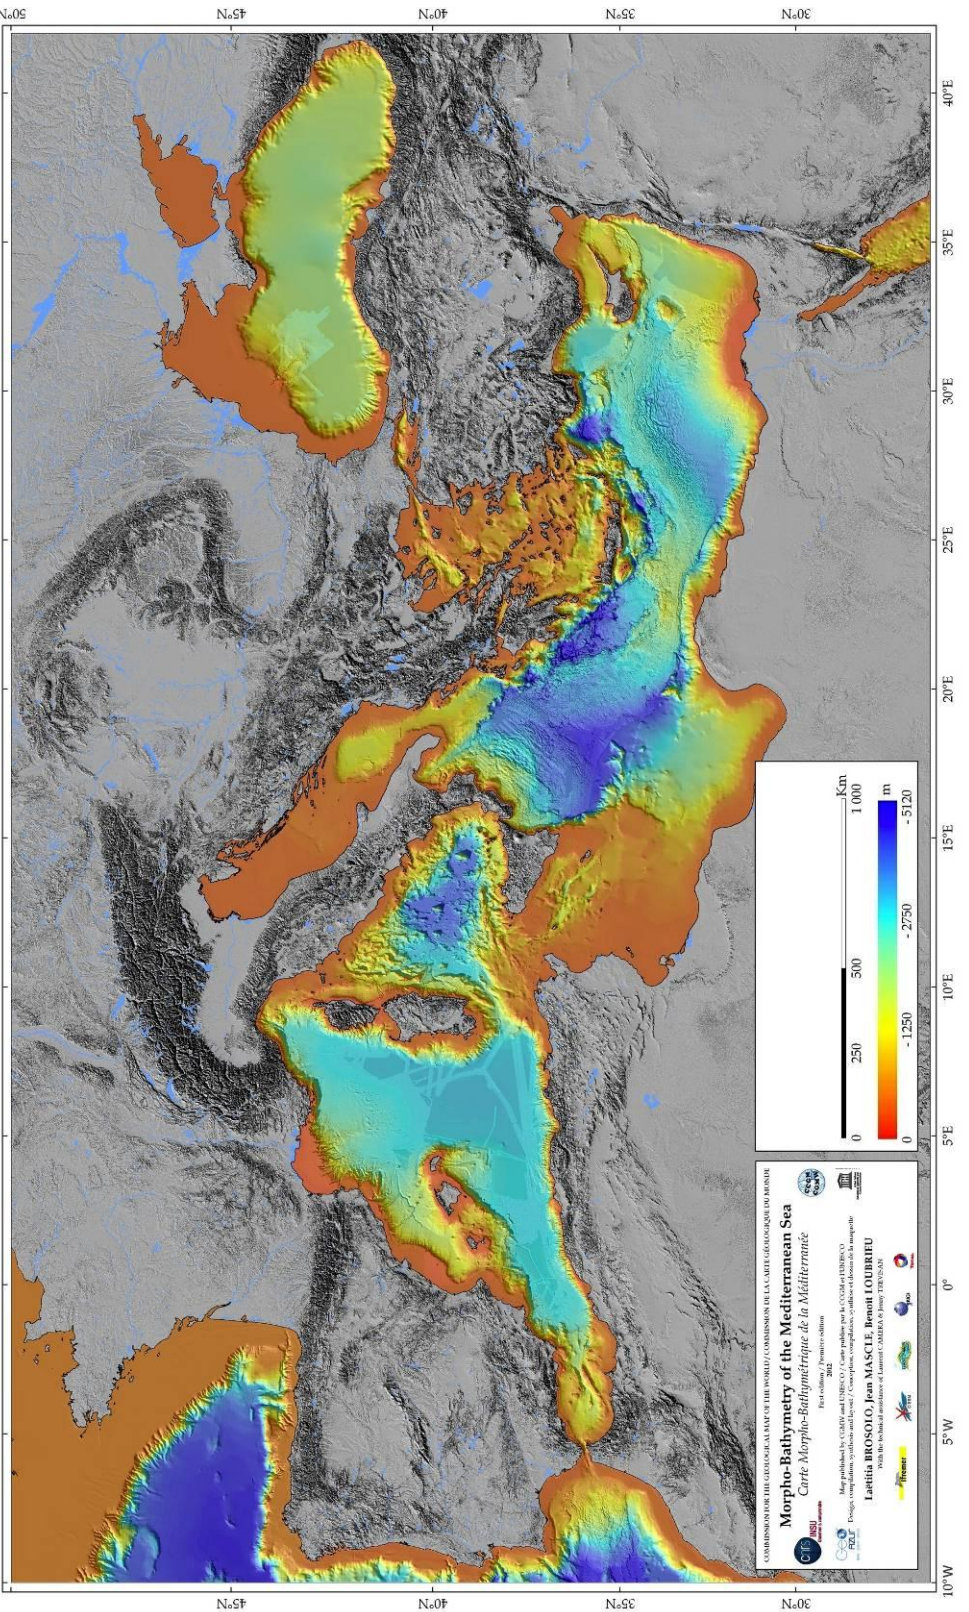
50°N
45°N
40°N
35°N
30°N

40°E
35°E
30°E
25°E
20°E
15°E
10°E
5°E
0°
5°W
10°W

45°N
40°N
35°N
30°N

0 250 500 1 000 Km
0 -1250 -2750 -5120 m

COMMISSION FOR THE GEOLOGICAL MAP OF THE WORLD / COMMISSION DE LA CARTE GÉOLOGIQUE DU MONDE
Morpho-Bathymetry of the Mediterranean Sea
Carte Morpho-Bathymétrique de la Méditerranée
First edition / Première édition
2012
Map published by CGMW and UNESCO / Carte publiée par la CCGM et l'UNESCO
Design, compilation, synthesis and layout / Conception, compilation, synthèse et dessin de la maquette
Laëtitia BROSOLO, Jean MASCLE, Benoît LOUBRIEU
With the technical assistance of Laurent CAMERA & Jenny TREVISAN